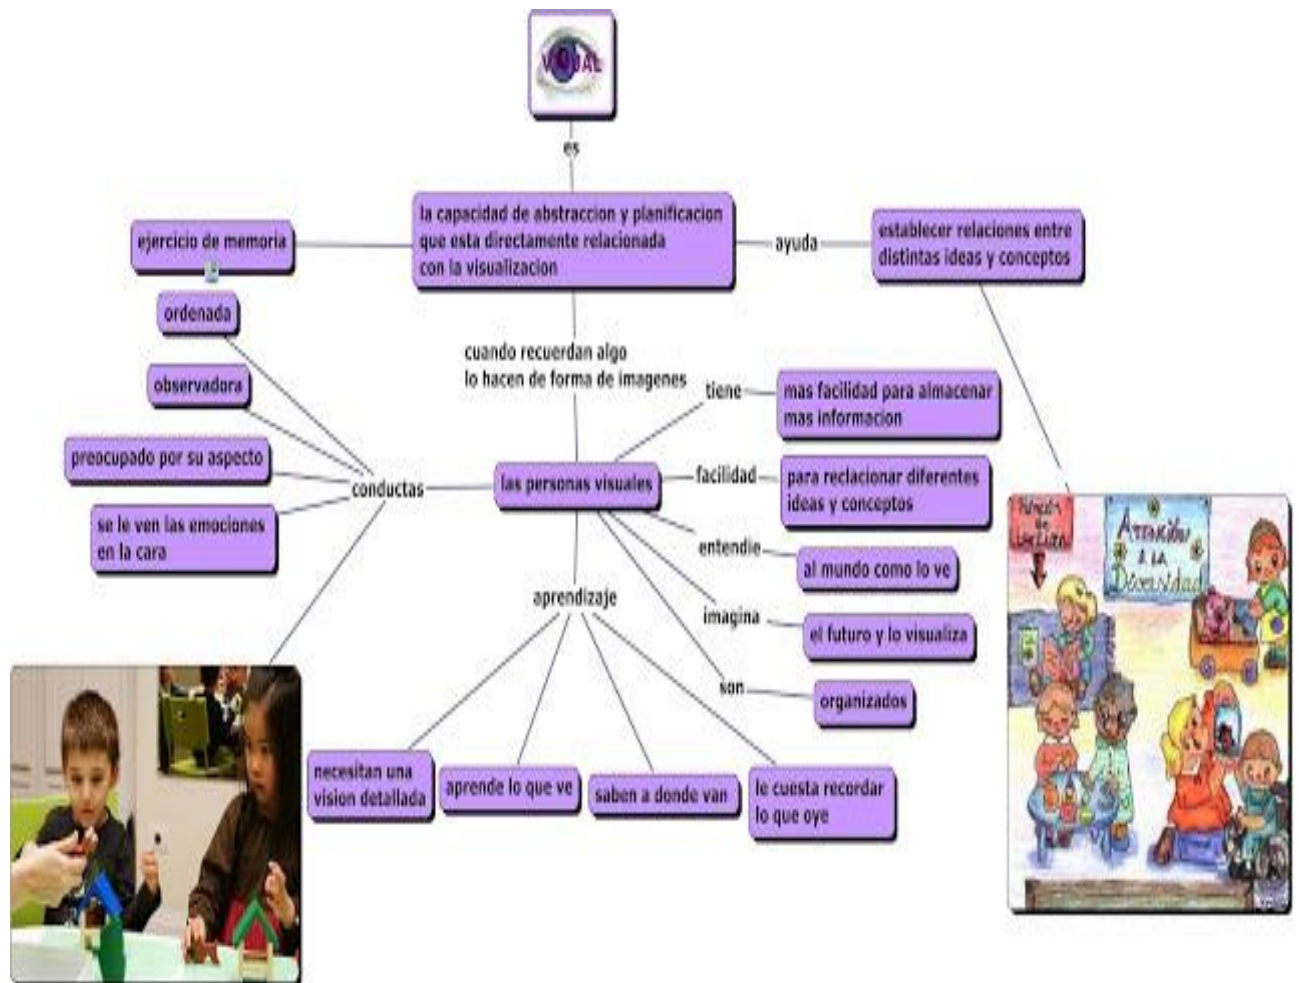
VISUAL

es

la capacidad de abstraccion y planificacion que esta directamente relacionada con la visualizacion

ejercicio de memoria

ayuda

establecer relaciones entre distintas ideas y conceptos

ordenada

observadora

preocupado por su aspecto

se le ven las emociones en la cara

conductas

cuando recuerdan algo lo hacen de forma de imagenes

las personas visuales

tiene

mas facilidad para almacenar mas informacion

facilidad

para reclacionar diferentes ideas y conceptos

entendie

al mundo como lo ve

imagina

el futuro y lo visualiza

son

organizados

aprendizaje

necesitan una vision detallada

aprende lo que ve

saben a donde van

le cuesta recordar lo que oye

Atención a la Diversidad